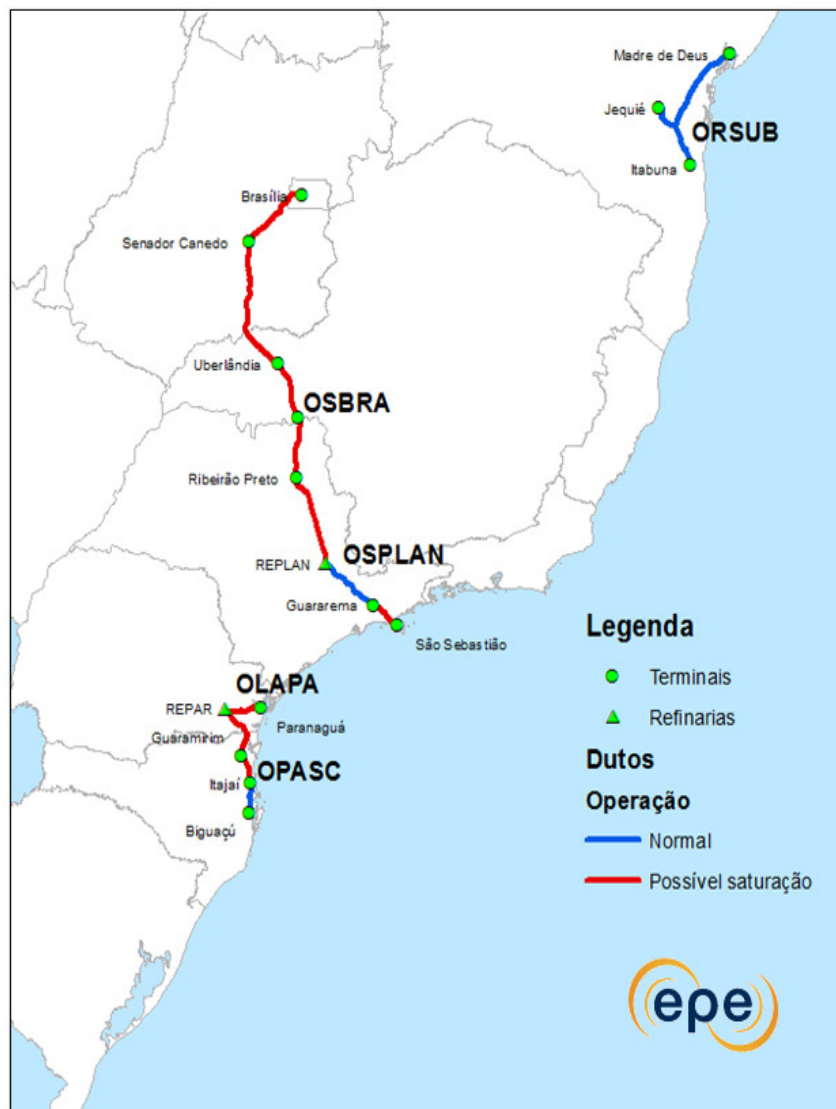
Madre de Deus
Jequié
ORSUB
Itabuna
Brasília
Senador Canedo
Uberlândia
OSBRA
Ribeirão Preto
REPLAN
OSPLAN
Guararema
São Sebastião
OLAPA
REPAR
Paranaguá
Guaramirim
OPASC
Itajaí
Biguaçú

Legenda
Terminais
Refinarias
Dutos
Operação
Normal
Possível saturação

epe